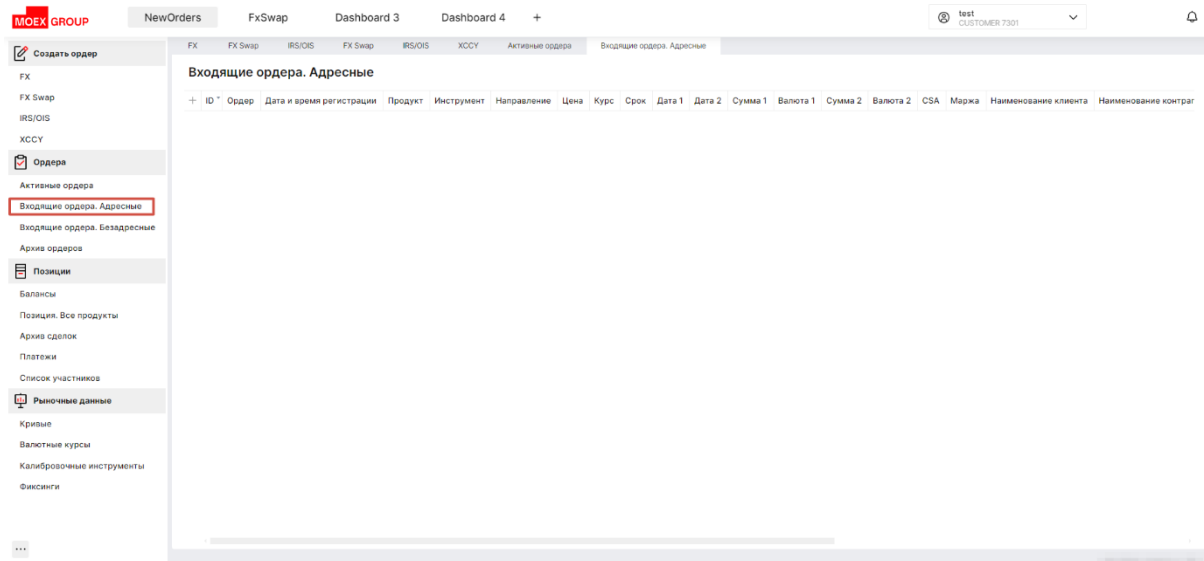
MOEX GROUP

NewOrders FxSwap Dashboard 3 Dashboard 4 +

test
CUSTOMER 7301

Создать ордер
FX
FX Swap
IRS/OIS
XCCY
Ордера
Активные ордера
Входящие ордера. Адресные
Входящие ордера. Безадресные
Архив ордеров
Позиции
Балансы
Позиция. Все продукты
Архив сделок
Платежи
Список участников
Рыночные данные
Кривые
Валютные курсы
Калибровочные инструменты
Фиксинги
...

FX FX Swap IRS/OIS FX Swap IRS/OIS XCCY Активные ордера Входящие ордера. Адресные

Входящие ордера. Адресные

| + | ID | Ордер | Дата и время регистрации | Продукт | Инструмент | Направление | Цена | Курс | Срок | Дата 1 | Дата 2 | Сумма 1 | Валюта 1 | Сумма 2 | Валюта 2 | CSA | Маржа | Наименование клиента | Наименование контраг |
|---|---|---|---|---|---|---|---|---|---|---|---|---|---|---|---|---|---|---|---|